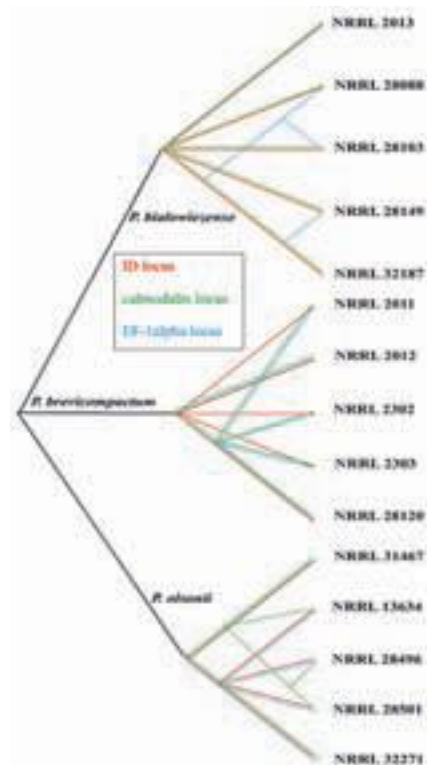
NRRL 2013
NRRL 20088
NRRL 20103
NRRL 20149
NRRL 32187
P. bialowiezense
ID locus
calmodulin locus
EF-1alpha locus
NRRL 2011
NRRL 2012
P. brevicompactum
NRRL 2302
NRRL 2303
NRRL 28120
P. olsonii
NRRL 31467
NRRL 13634
NRRL 28496
NRRL 28501
NRRL 32271